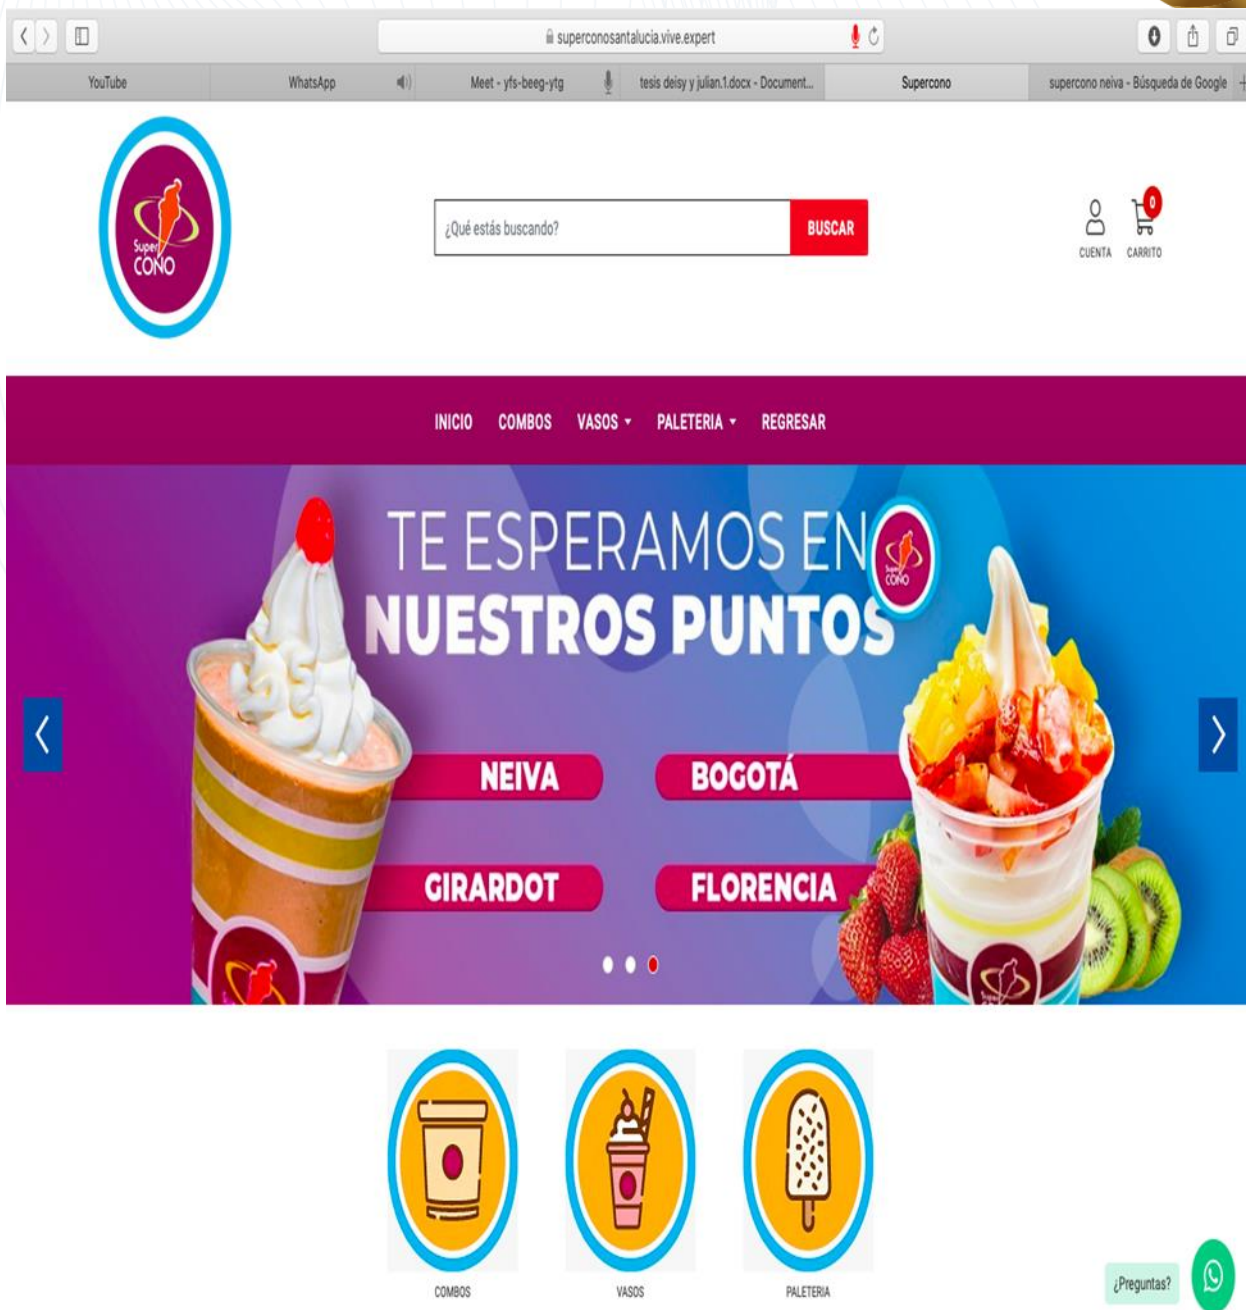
superconosantalucia.vive.expert

YouTube | WhatsApp | Meet - yfs-beeg-ytg | tesis deisy y julian.1.docx - Document... | Supercono | supercono neiva - Búsqueda de Google

Super CONO

¿Qué estás buscando? BUSCAR

CUENTA CARRITO 0

INICIO COMBOS VASOS PALETERIA REGRESAR

TE ESPERAMOS EN NUESTROS PUNTOS

NEIVA
BOGOTÁ
GIRARDOT
FLORENCIA

COMBOS
VASOS
PALETERIA

¿Preguntas?